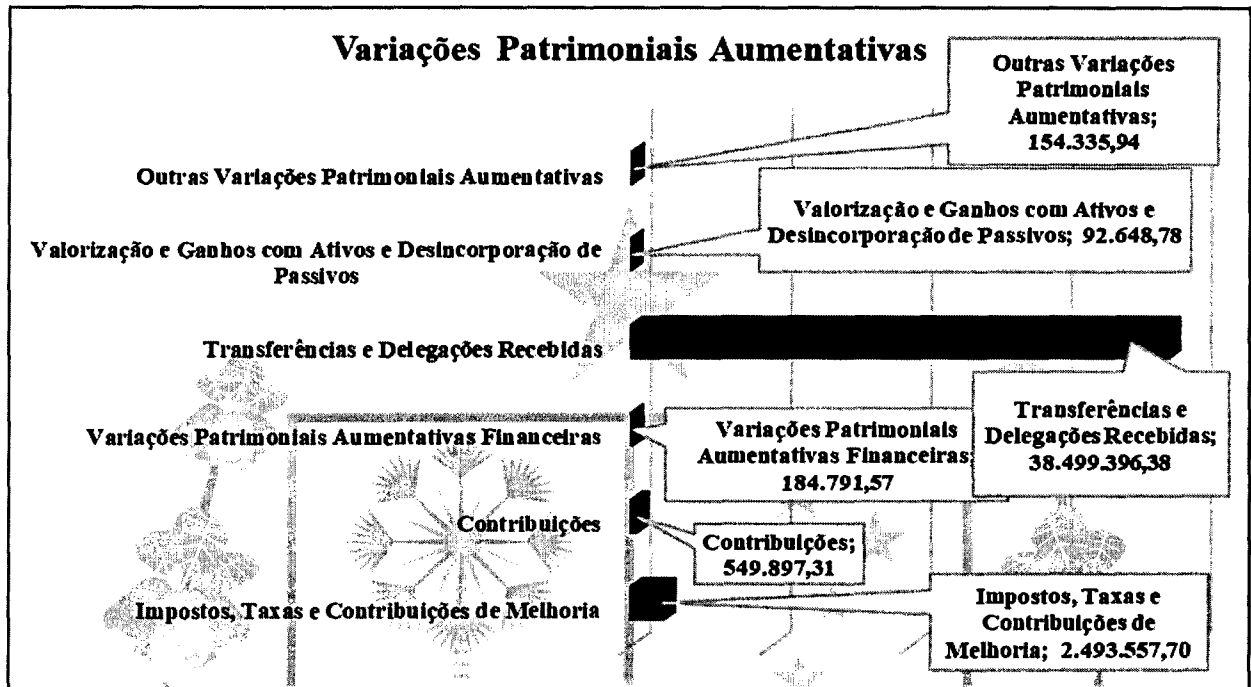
Variações Patrimoniais Aumentativas

Outras Variações Patrimoniais Aumentativas; 154.335,94

Outras Variações Patrimoniais Aumentativas

Valorização e Ganhos com Ativos e Desincorporação de Passivos; 92.648,78

Valorização e Ganhos com Ativos e Desincorporação de Passivos

Transferências e Delegações Recebidas

Transferências e Delegações Recebidas; 38.499.396,38

Variações Patrimoniais Aumentativas Financeiras

Variações Patrimoniais Aumentativas Financeiras; 184.791,57

Contribuições

Contribuições; 549.897,31

Impostos, Taxas e Contribuições de Melhoria

Impostos, Taxas e Contribuições de Melhoria; 2.493.557,70